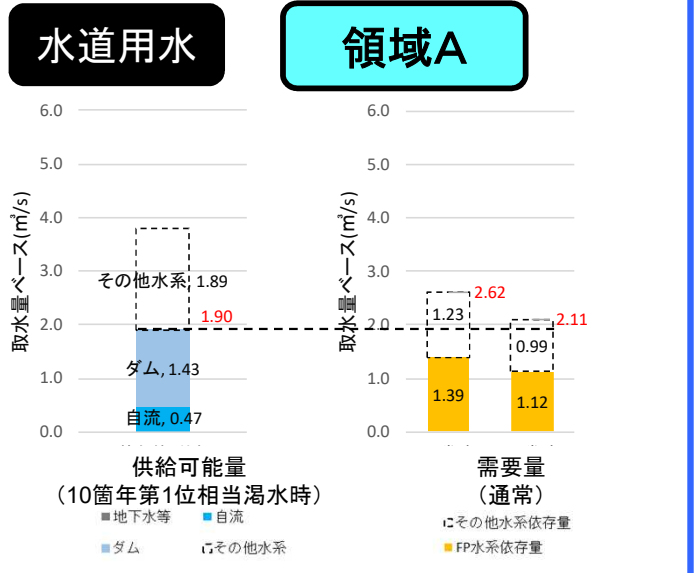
水道用水

領域A

6.0
5.0
4.0
3.0
2.0
1.0
0.0

取水量ベース($m^3/s$)

その他水系, 1.89
1.90
ダム, 1.43
自流, 0.47

供給可能量
(10箇年第1位相当渇水時)

地下水等
自流
ダム
その他水系

6.0
5.0
4.0
3.0
2.0
1.0
0.0

取水量ベース($m^3/s$)

2.62
1.23
1.39
2.11
0.99
1.12

需要量
(通常)

その他水系依存量
FP水系依存量